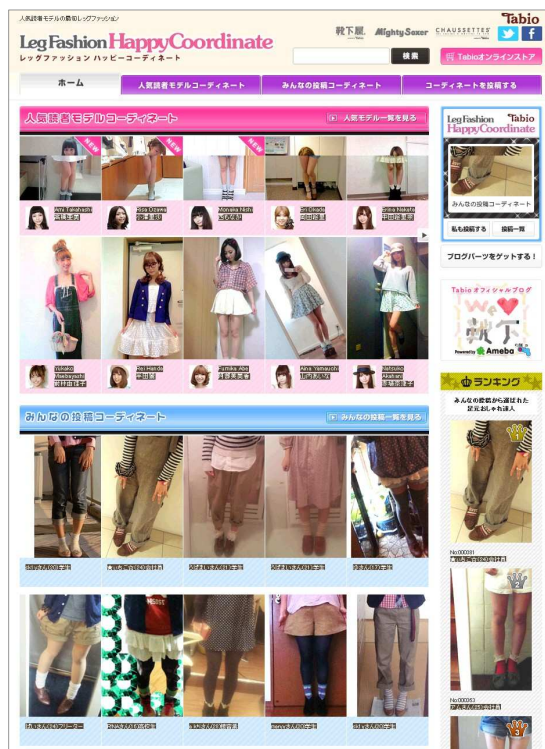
人気読者モデルの靴下レッグファッション

Leg Fashion HappyCoordinate

レッグファッション ハッピーコーディネート

靴下屋 Mighty Soxer CHAUSSETTES Tabio

検索

Tabioオンラインストア

ホーム

人気読者モデルコーディネート

みんなの投稿コーディネート

コーディネートを投稿する

人気読者モデルコーディネート

人気モデル一覧を見る

NEW NEW NEW

Aya Takahashi 高橋彩

Rina Ozawa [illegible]

Momoka Nishi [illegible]

Eri Okada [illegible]

Sonia Nakata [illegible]

Yukako Miwa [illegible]

Rei Harada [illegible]

Fumika Abe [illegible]

Aina Yamauchi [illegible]

Natsuko Akahane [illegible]

みんなの投稿コーディネート

みんなの投稿一覧を見る

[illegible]

Leg Fashion Tabio HappyCoordinate

みんなの投稿コーディネート

私も投稿する 投稿一覧

ブログパーツをゲットする!

Tabioオフィシャルブログ

We ♥ 靴下

Powered by Ameba

ランキング

みんなの投稿から選ばれた足元おしゃれ達人

1

No.000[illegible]

2

No.000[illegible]

3